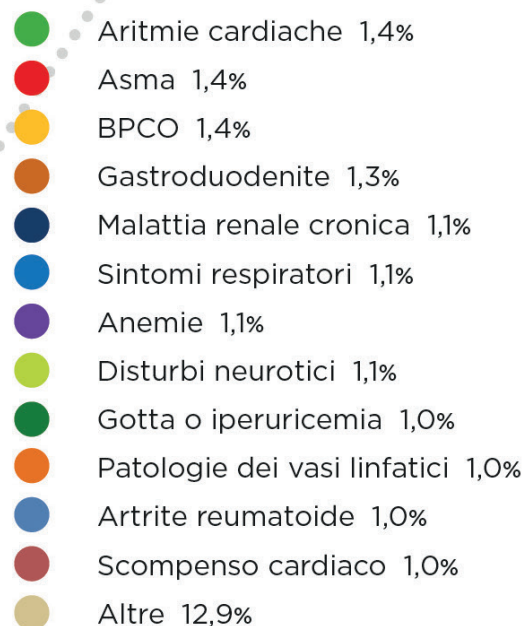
Aritmie cardiache 1,4%
Asma 1,4%
BPCO 1,4%
Gastroduodenite 1,3%
Malattia renale cronica 1,1%
Sintomi respiratori 1,1%
Anemie 1,1%
Disturbi neurotici 1,1%
Gotta o iperuricemia 1,0%
Patologie dei vasi linfatici 1,0%
Artrite reumatoide 1,0%
Scompenso cardiaco 1,0%
Altre 12,9%